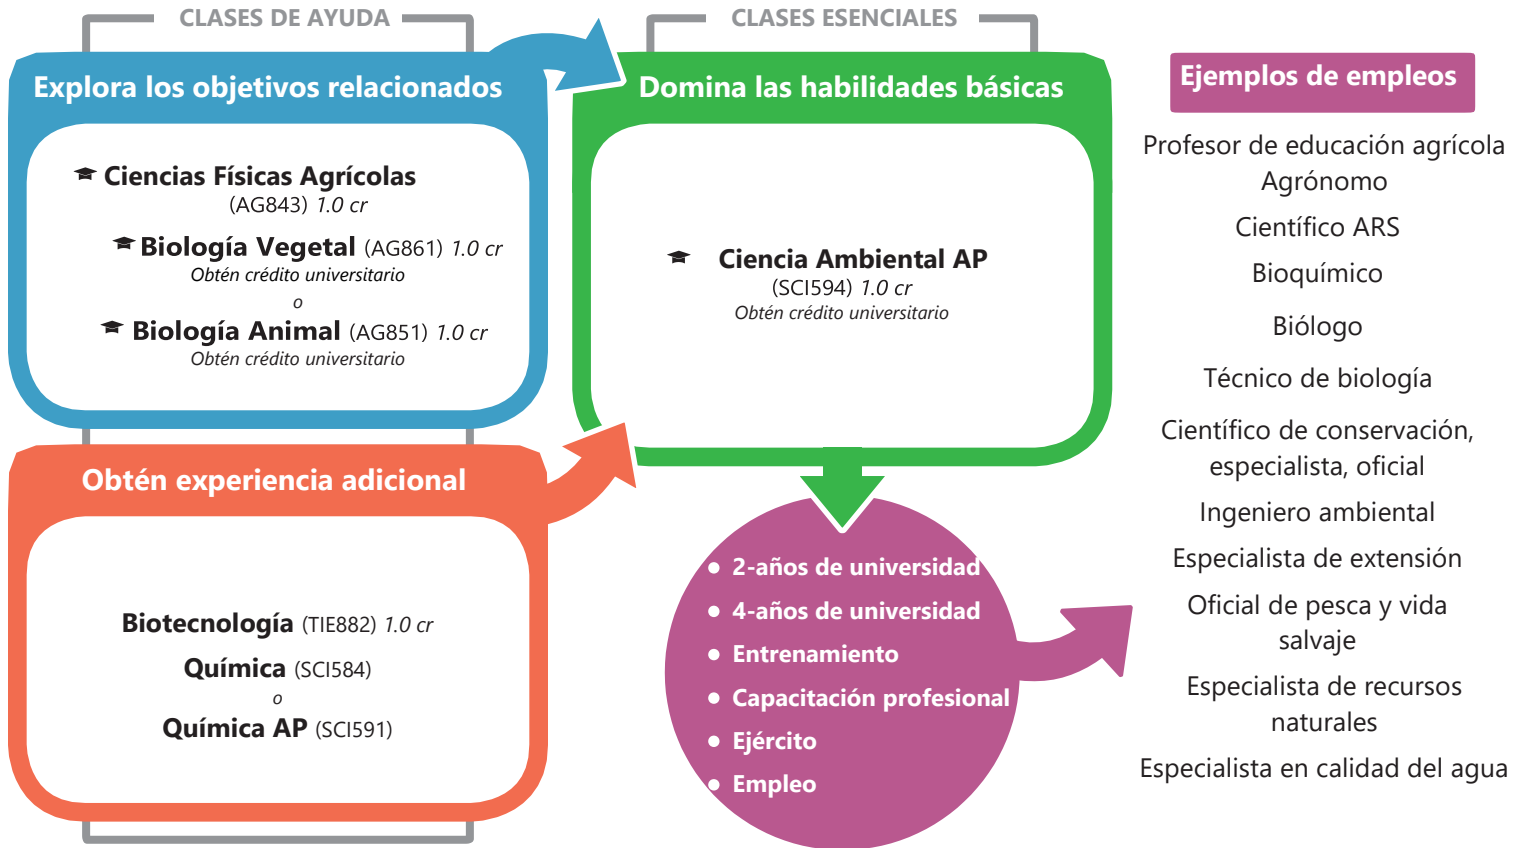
CLASES DE AYUDA

Explora los objetivos relacionados

Ciencias Físicas Agrícolas (AG843) *1.0 cr*

Biología Vegetal (AG861) *1.0 cr*
*Obtén crédito universitario*
*o*
Biología Animal (AG851) *1.0 cr*
*Obtén crédito universitario*

Obtén experiencia adicional

Biotecnología (TIE882) *1.0 cr*
Química (SCI584)
*o*
Química AP (SCI591)

CLASES ESENCIALES

Domina las habilidades básicas

Ciencia Ambiental AP
(SCI594) *1.0 cr*
*Obtén crédito universitario*

- 2-años de universidad
- 4-años de universidad
- Entrenamiento
- Capacitación profesional
- Ejército
- Empleo

Ejemplos de empleos

Profesor de educación agrícola
Agrónomo
Científico ARS
Bioquímico
Biólogo
Técnico de biología
Científico de conservación, especialista, oficial
Ingeniero ambiental
Especialista de extensión
Oficial de pesca y vida salvaje
Especialista de recursos naturales
Especialista en calidad del agua